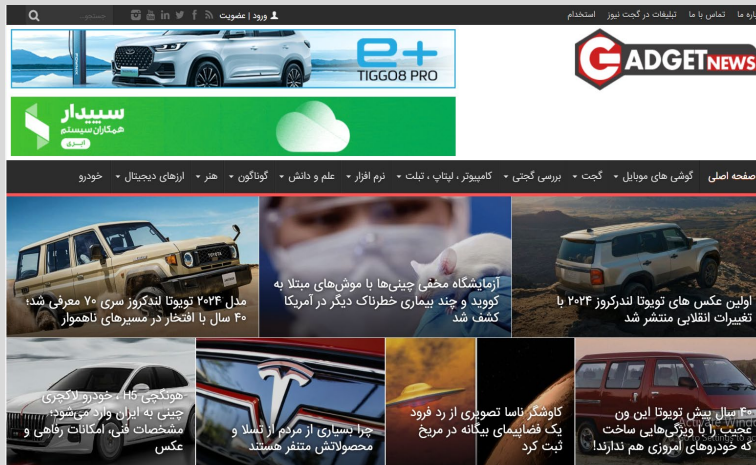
درباره ما تماس با ما تبلیغات در گجت نیوز استخدام

ورود | عضویت

جستجو...

GADGET NEWS

e+ TIGGO8 PRO

سیدار همکاران سیستم ابری

صفحه اصلی گوشی های موبایل گجت بررسی گجتی کامپیوتر، لپتاپ، تبلت نرم افزار علم و دانش گوناگون هنر ارزهای دیجیتال خودرو

اولین عکس های تویوتا لندکروز ۲۰۲۴ با تغییرات انقلابی منتشر شد

آزمایشگاه مخفی چینی‌ها با موش‌های مبتلا به کووید و چند بیماری خطرناک دیگر در آمریکا کشف شد

مدل ۲۰۲۴ تویوتا لندکروز سری ۷۰ معرفی شد؛ ۴۰ سال با افتخار در مسیرهای ناهموار

۴۰ سال پیش تویوتا این ون عجیب را با ویژگی‌هایی ساخت که خودروهای امروزی هم ندارند!

کاوشگر ناسا تصویری از رد فرود یک فضاپیمای بیگانه در مریخ ثبت کرد

چرا بسیاری از مردم از تسلا و محصولاتش متنفر هستند

هونگچی H5، خودرو لاکچری چینی به ایران وارد می‌شود؛ مشخصات فنی، امکانات رفاهی و عکس